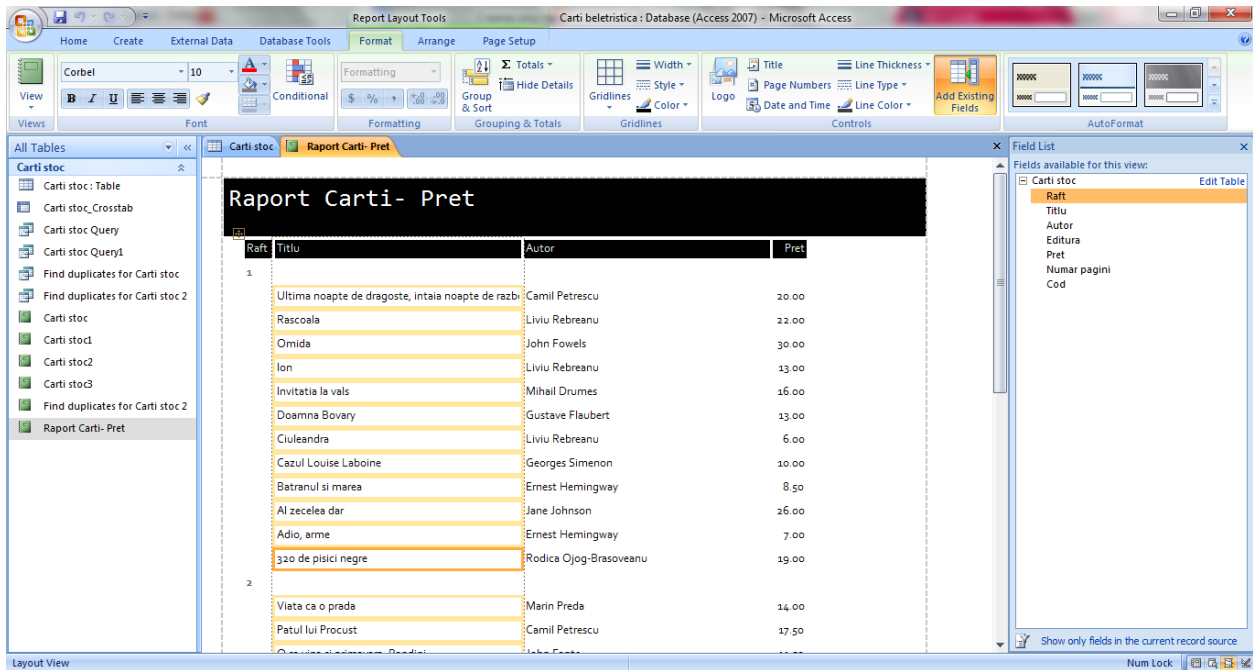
Report Layout Tools
Carti beletristica : Database (Access 2007) - Microsoft Access

Home Create External Data Database Tools Format Arrange Page Setup

View
Views
Corbel 10
Conditional
Font
Formatting
$ % ,
Formatting
Totals
Hide Details
Group & Sort
Grouping & Totals
Width
Style
Color
Gridlines
Gridlines
Logo
Title
Page Numbers
Date and Time
Line Thickness
Line Type
Line Color
Controls
Add Existing Fields
AutoFormat

All Tables
Carti stoc
Carti stoc : Table
Carti stoc_Crosstab
Carti stoc Query
Carti stoc Query1
Find duplicates for Carti stoc
Find duplicates for Carti stoc 2
Carti stoc
Carti stoc1
Carti stoc2
Carti stoc3
Find duplicates for Carti stoc 2
Raport Carti- Pret

Carti stoc
Raport Carti- Pret

Raport Carti- Pret

| Raft | Titlu | Autor | Pret |
|---|---|---|---|
| 1 | | | |
| | Ultima noapte de dragoste, intaia noapte de razb | Camil Petrescu | 20.00 |
| | Rascoala | Liviu Rebreanu | 22.00 |
| | Omida | John Fowels | 30.00 |
| | Ion | Liviu Rebreanu | 13.00 |
| | Invitatia la vals | Mihail Drumes | 16.00 |
| | Doamna Bovary | Gustave Flaubert | 13.00 |
| | Ciuleandra | Liviu Rebreanu | 6.00 |
| | Cazul Louise Laboine | Georges Simenon | 10.00 |
| | Batranul si marea | Ernest Hemingway | 8.50 |
| | Al zecelea dar | Jane Johnson | 26.00 |
| | Adio, arme | Ernest Hemingway | 7.00 |
| | 320 de pisici negre | Rodica Ojog-Brasoveanu | 19.00 |
| 2 | | | |
| | Viata ca o prada | Marin Preda | 14.00 |
| | Patul lui Procust | Camil Petrescu | 17.50 |
| | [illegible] | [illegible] | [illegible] |

Field List
Fields available for this view:
Carti stoc
Edit Table
Raft
Titlu
Autor
Editura
Pret
Numar pagini
Cod
Show only fields in the current record source

Layout View
Num Lock